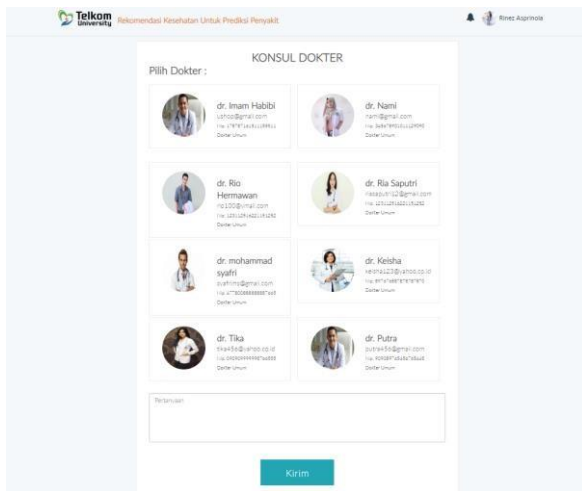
Telkom University Rekomendasi Kesehatan Untuk Prediksi Penyakit

Rinez Asprinola

KONSUL DOKTER

Pilih Dokter :

dr. Imam Habibi
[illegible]@gmail.com
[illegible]
Dokter Umum

dr. Nami
nami@gmail.com
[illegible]
Dokter Umum

dr. Rio Hermawan
rio100@gmail.com
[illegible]
Dokter Umum

dr. Ria Saputri
riasaputri12@gmail.com
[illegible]
Dokter Umum

dr. mohammad syafri
syafrimo@gmail.com
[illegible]
Dokter Umum

dr. Keisha
keisha123@yahoo.co.id
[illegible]
Dokter Umum

dr. Tika
tika456@yahoo.co.id
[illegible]
Dokter Umum

dr. Putra
putra456@gmail.com
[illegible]
Dokter Umum

Pertanyaan

Kirim